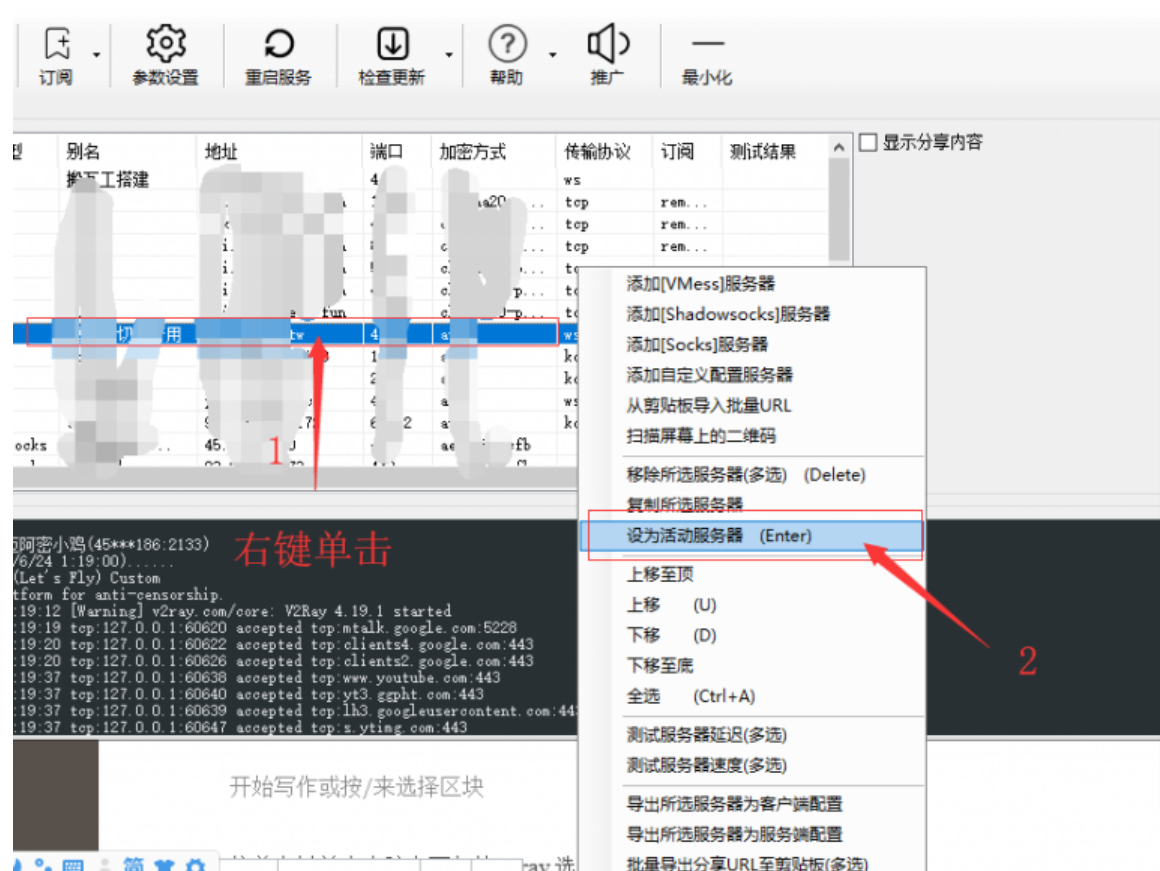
订阅 参数设置 重启服务 检查更新 帮助 推广 最小化

型 别名 地址 端口 加密方式 传输协议 订阅 测试结果

显示分享内容

搬瓦工搭建 ws
tcp rem...
tcp rem...
tcp rem...

ocks 45.

1

添加[VMess]服务器
添加[Shadowsocks]服务器
添加[Socks]服务器
添加自定义配置服务器
从剪贴板导入批量URL
扫描屏幕上的二维码
移除所选服务器(多选) (Delete)
复制所选服务器
设为活动服务器 (Enter)
上移至顶
上移 (U)
下移 (D)
下移至底
全选 (Ctrl+A)
测试服务器延迟(多选)
测试服务器速度(多选)
导出所选服务器为客户端配置
导出所选服务器为服务端配置
批量导出分享URL至剪贴板(多选)

右键单击

2

阿密小鸡(45***186:2133)
/6/24 1:19:00)......
(Let's Fly) Custom
tform for anti-censorship.
:19:12 [Warning] v2ray.com/core: V2Ray 4.19.1 started
:19:19 tcp:127.0.0.1:60620 accepted tcp:mtalk.google.com:5228
:19:20 tcp:127.0.0.1:60622 accepted tcp:clients4.google.com:443
:19:20 tcp:127.0.0.1:60626 accepted tcp:clients2.google.com:443
:19:37 tcp:127.0.0.1:60638 accepted tcp:www.youtube.com:443
:19:37 tcp:127.0.0.1:60640 accepted tcp:yt3.ggpht.com:443
:19:37 tcp:127.0.0.1:60639 accepted tcp:lh3.googleusercontent.com:443
:19:37 tcp:127.0.0.1:60647 accepted tcp:s.ytimg.com:443

开始写作或按/来选择区块